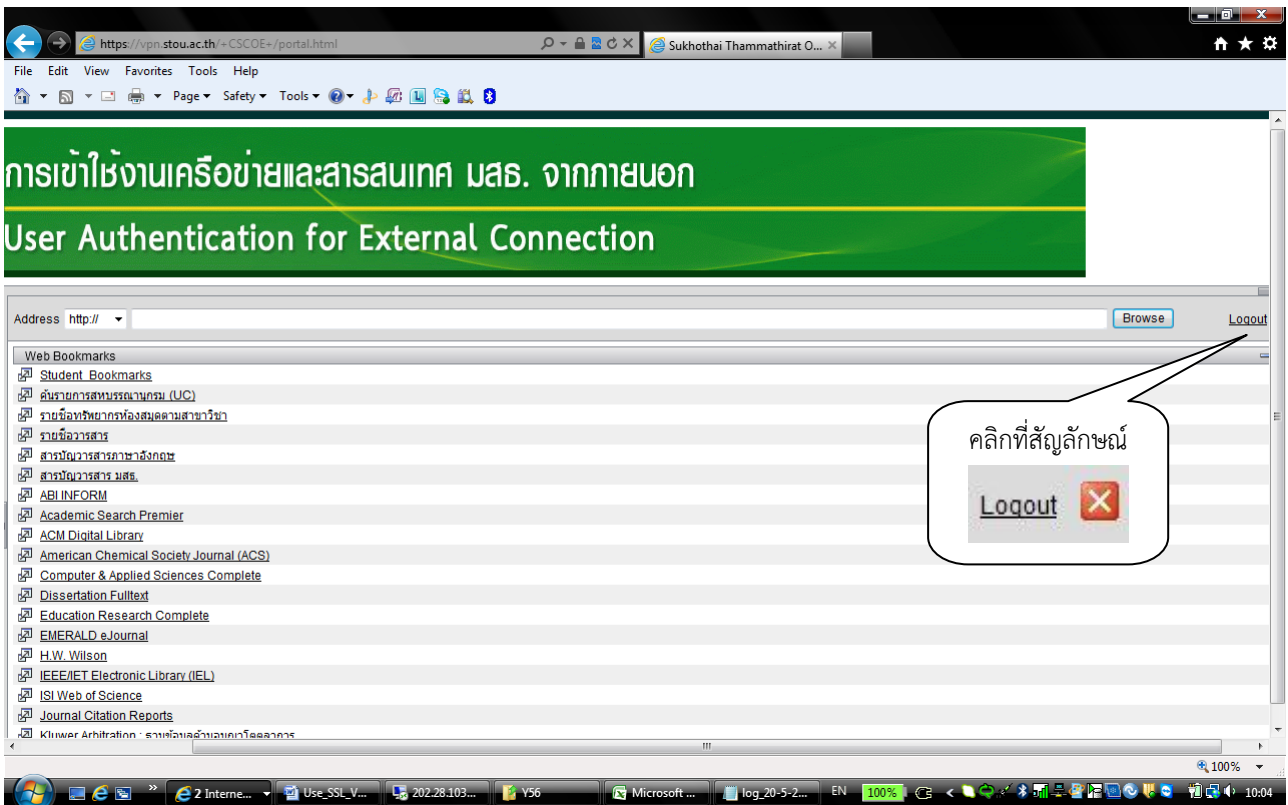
https://vpn.stou.ac.th/+CSCOE+/portal.html
Sukhothai Thammathirat O...

File Edit View Favorites Tools Help

Page ▾ Safety ▾ Tools ▾

การเข้าใช้งานเครือข่ายและสารสนเทศ มสธ. จากภายนอก
User Authentication for External Connection

Address http://
Browse
Logout

Web Bookmarks
Student_Bookmarks
ค้นรายการสหบรรณานุกรม (UC)
รายชื่อทรัพยากรห้องสมุดตามสาขาวิชา
รายชื่อวารสาร
สารบัญวารสารภาษาอังกฤษ
สารบัญวารสาร มสธ.
ABI INFORM
Academic Search Premier
ACM Digital Library
American Chemical Society Journal (ACS)
Computer & Applied Sciences Complete
Dissertation Fulltext
Education Research Complete
EMERALD eJournal
H.W. Wilson
IEEE/IET Electronic Library (IEL)
ISI Web of Science
Journal Citation Reports
Kluwer Arbitration : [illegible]

คลิกที่สัญลักษณ์
Logout

100%

2 Interne... Use_SSL_V... 202.28.103... Y56 Microsoft ... log_20-5-2... EN 100% 10:04